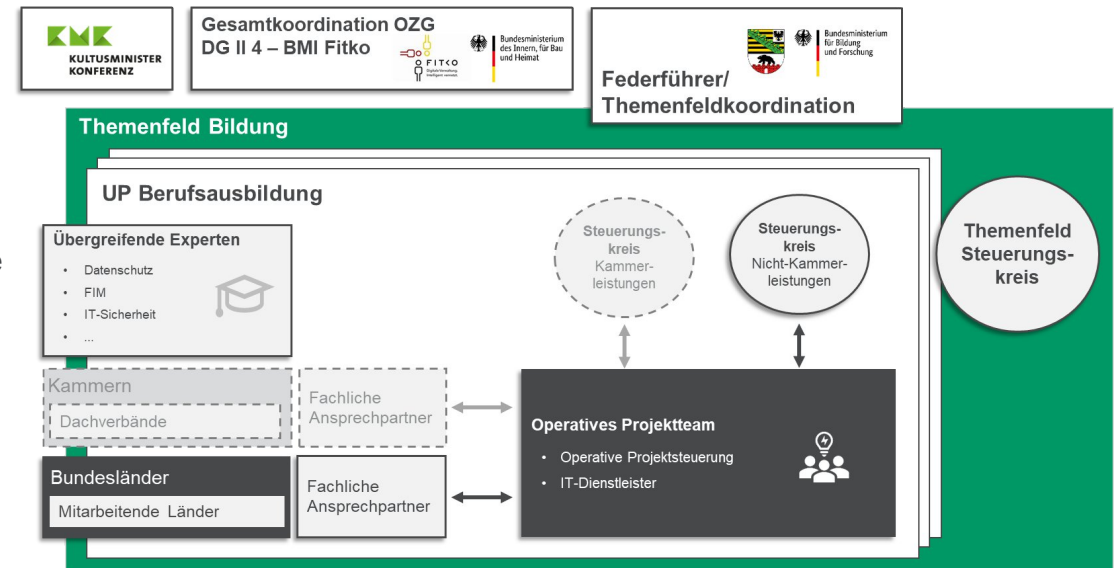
KMK
KULTUSMINISTER KONFERENZ

Gesamtkoordination OZG
DG II 4 – BMI Fitko
FITKO
Bundesministerium des Innern, für Bau und Heimat

Bundesministerium für Bildung und Forschung
Federführer/
Themenfeldkoordination

Themenfeld Bildung

UP Berufsausbildung

Übergreifende Experten
- Datenschutz
- FIM
- IT-Sicherheit
- ...

Steuerungskreis Kammerleistungen

Steuerungskreis Nicht-Kammerleistungen

Themenfeld Steuerungskreis

Kammern
Dachverbände

Fachliche Ansprechpartner

Operatives Projektteam
- Operative Projektsteuerung
- IT-Dienstleister

Bundesländer
Mitarbeitende Länder

Fachliche Ansprechpartner